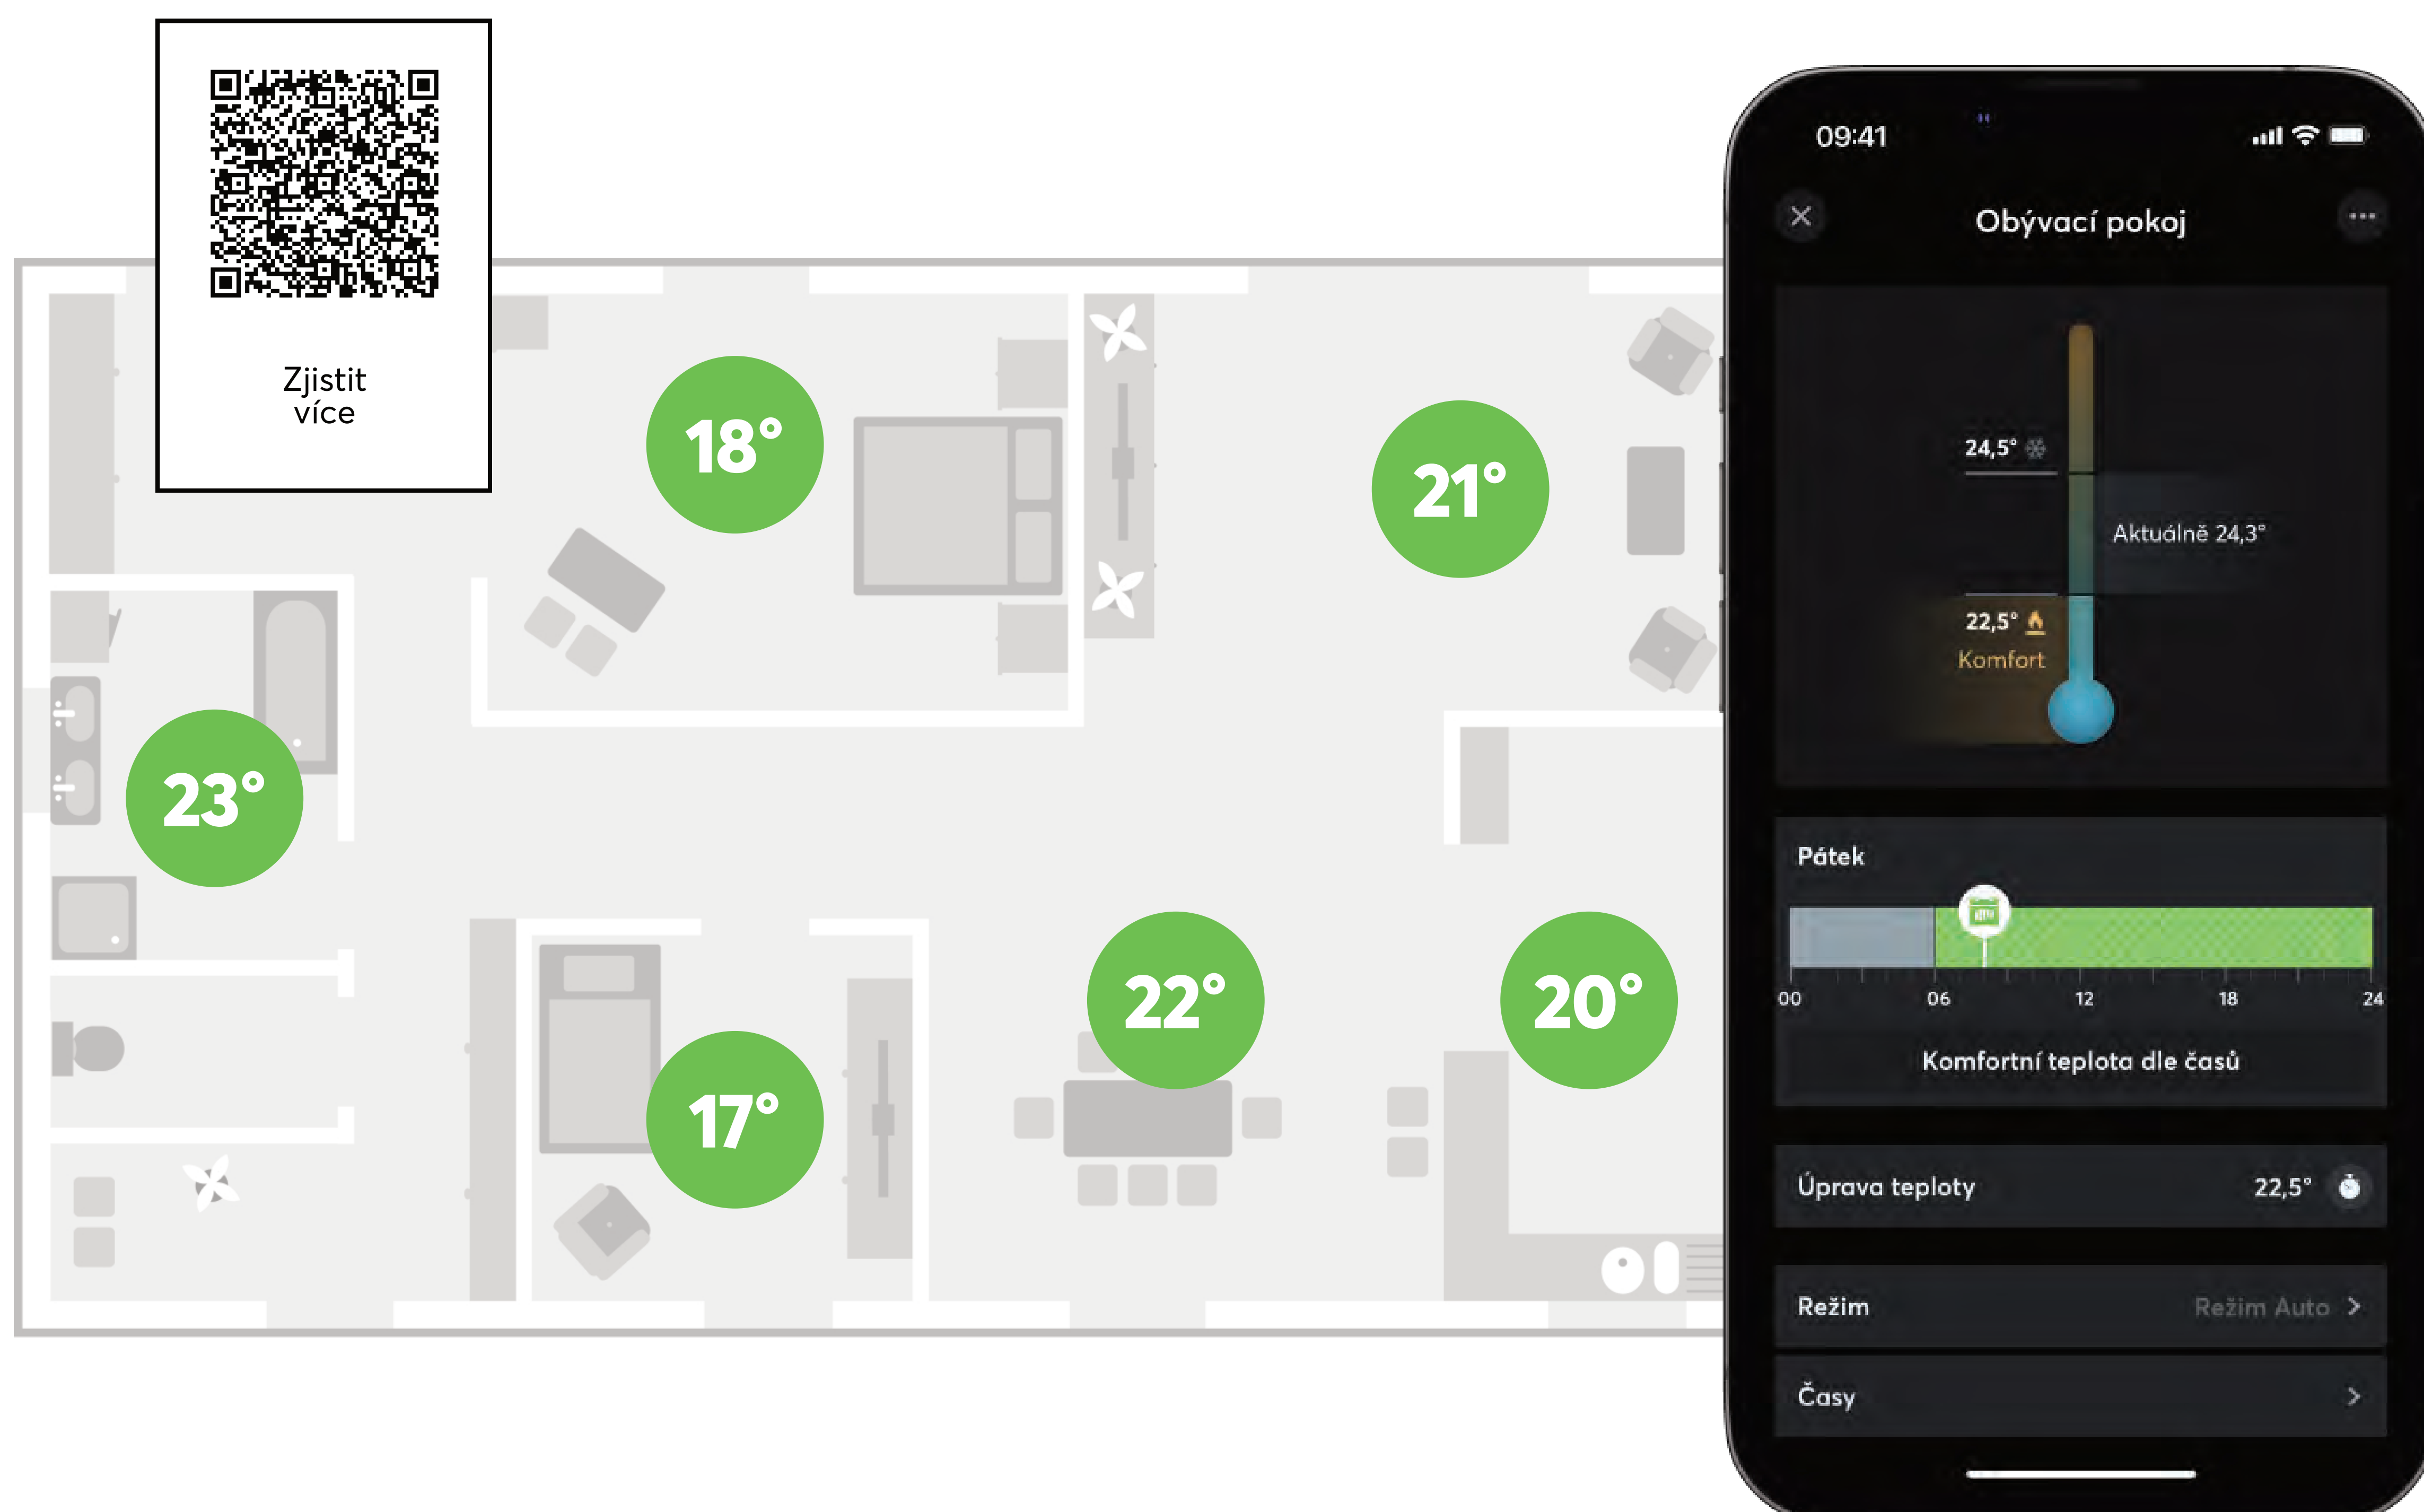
Zjistit více

18°

21°

23°

22°

20°

17°

09:41

Obývací pokoj

24,5°

Aktuálně 24,3°

22,5°
Komfort

Pátek

00 06 12 18 24

Komfortní teplota dle časů

Úprava teploty 22,5°

Režim Režim Auto >

Časy >